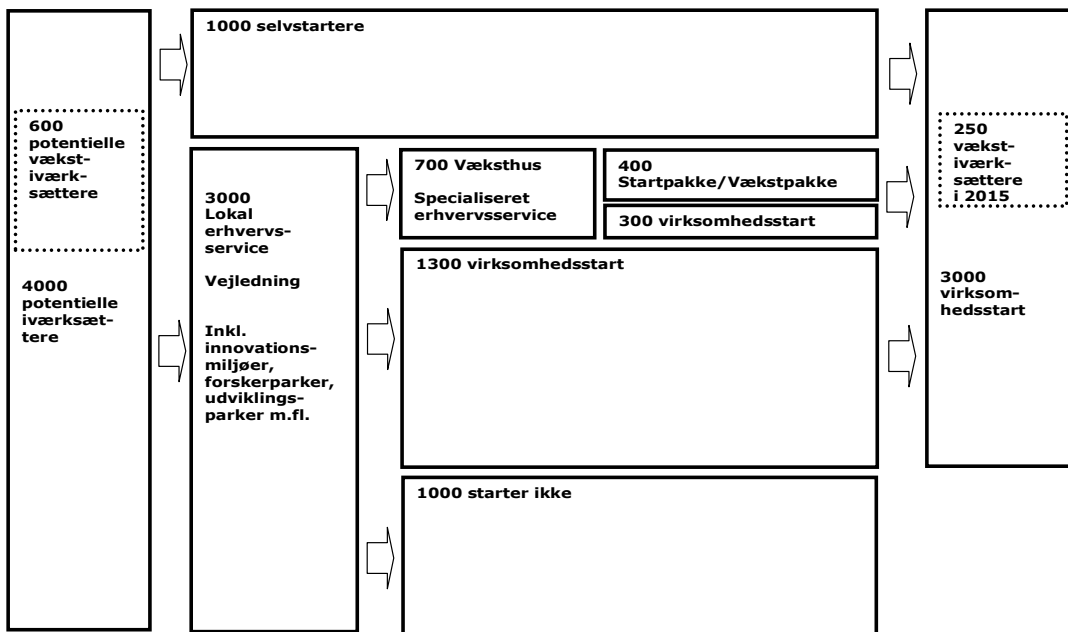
600 potentielle vækstiværksættere

4000 potentielle iværksættere

1000 selvstartere

3000 Lokal erhvervsservice

Vejledning

Inkl. innovationsmiljøer, forskerparker, udviklingsparker m.fl.

700 Væksthus

Specialiseret erhvervsservice

400 Startpakke/Vækstpakke

300 virksomhedsstart

1300 virksomhedsstart

1000 starter ikke

250 vækstiværksættere i 2015

3000 virksomhedsstart